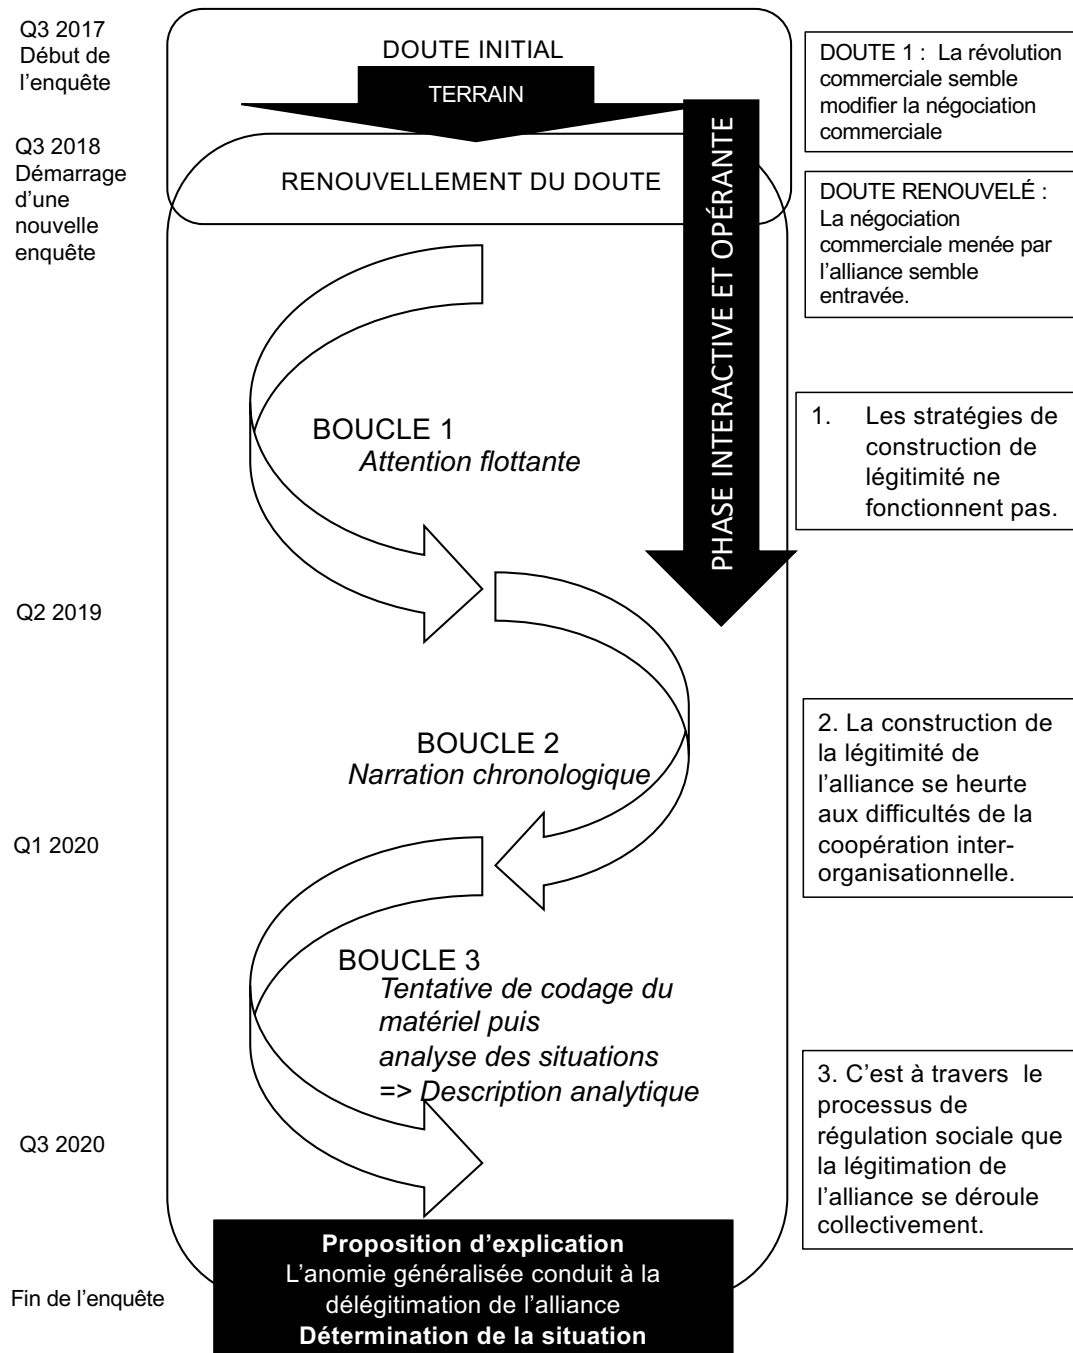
Q3 2017
Début de l'enquête

DOUTE INITIAL

TERRAIN

DOUTE 1 : La révolution commerciale semble modifier la négociation commerciale

Q3 2018
Démarrage d'une nouvelle enquête

RENOUVELLEMENT DU DOUTE

DOUTE RENOUVELÉ : La négociation commerciale menée par l'alliance semble entravée.

PHASE INTERACTIVE ET OPÉRANTE

BOUCLE 1
Attention flottante

1. Les stratégies de construction de légitimité ne fonctionnent pas.

Q2 2019

BOUCLE 2
Narration chronologique

2. La construction de la légitimité de l'alliance se heurte aux difficultés de la coopération inter-organisationnelle.

Q1 2020

BOUCLE 3
Tentative de codage du matériel puis analyse des situations => Description analytique

3. C'est à travers le processus de régulation sociale que la légitimation de l'alliance se déroule collectivement.

Q3 2020

Proposition d'explication
L'anomie généralisée conduit à la délégitimation de l'alliance
Détermination de la situation

Fin de l'enquête